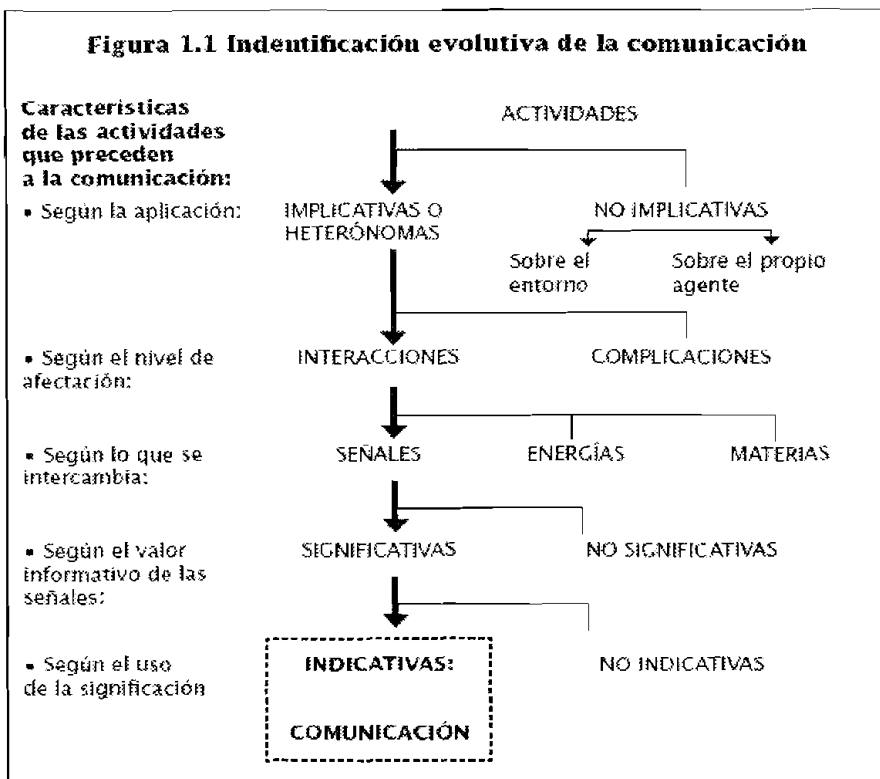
Figura 1.1 Indentificación evolutiva de la comunicación

Características de las actividades que preceden a la comunicación:

ACTIVIDADES

• Según la aplicación:

IMPLICATIVAS O HETERÓNOMAS

NO IMPLICATIVAS

Sobre el entorno

Sobre el propio agente

• Según el nivel de afectación:

INTERACCIONES

COMPLICACIONES

• Según lo que se intercambia:

SEÑALES

ENERGÍAS

MATERIAS

• Según el valor informativo de las señales:

SIGNIFICATIVAS

NO SIGNIFICATIVAS

• Según el uso de la significación

INDICATIVAS:

COMUNICACIÓN

NO INDICATIVAS